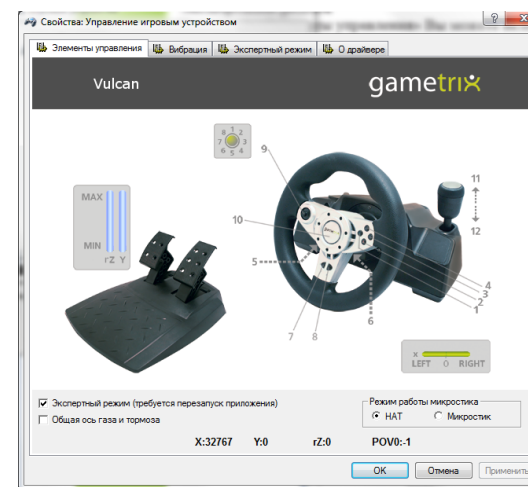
Свойства: Управление игровым устройством

Элементы управления | Вибрация | Экспертный режим | О драйвере

Vulcan

gametrix

1 2 3 4 5 6 7 8

MAX

MIN

rZ Y

9

10

5

7

8

6

1

2

3

4

11

12

x

LEFT 0 RIGHT

☑ Экспертный режим (требуется перезапуск приложения)

☐ Общая ось газа и тормоза

Режим работы микростика

◉ HAT ○ Микростик

X:32767 Y:0 rZ:0 POV0:-1

OK Отмена Применить